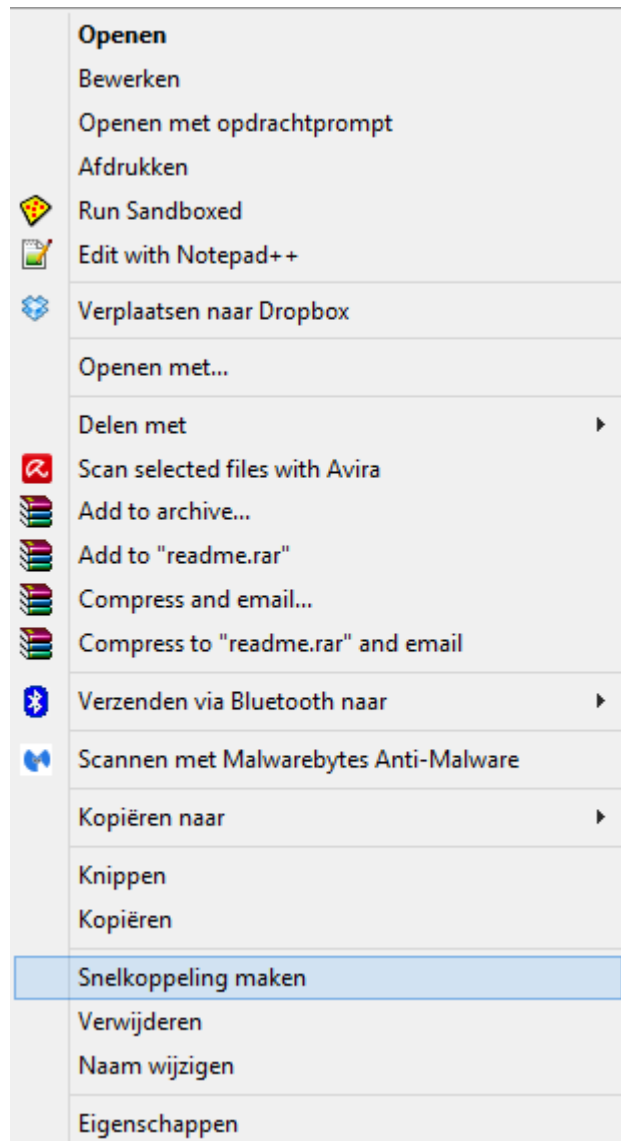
Openen
Bewerken
Openen met opdrachtprompt
Afdrukken
Run Sandboxed
Edit with Notepad++

Verplaatsen naar Dropbox

Openen met...

Delen met
Scan selected files with Avira
Add to archive...
Add to "readme.rar"
Compress and email...
Compress to "readme.rar" and email

Verzenden via Bluetooth naar

Scannen met Malwarebytes Anti-Malware

Kopiëren naar

Knippen
Kopiëren

Snelkoppeling maken
Verwijderen
Naam wijzigen

Eigenschappen